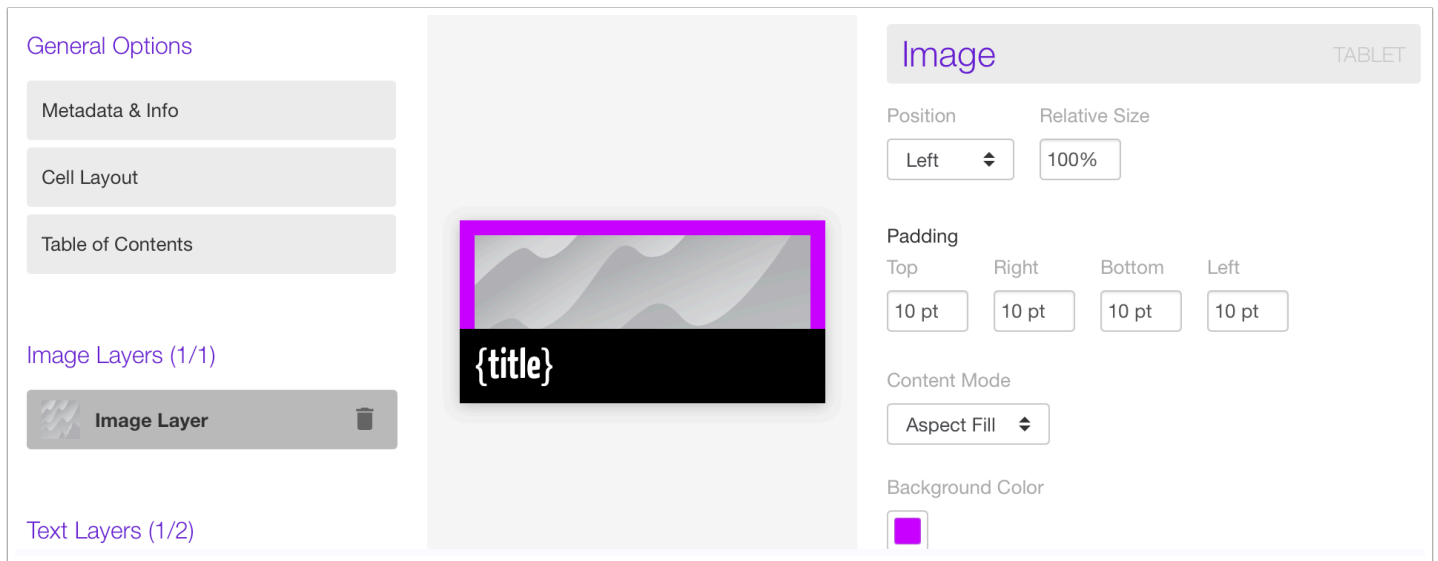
General Options

Metadata & Info

Cell Layout

Table of Contents

Image Layers (1/1)

Image Layer

Text Layers (1/2)

{title}

Image TABLET

Position Relative Size

Left 100%

Padding

Top Right Bottom Left

10 pt 10 pt 10 pt 10 pt

Content Mode

Aspect Fill

Background Color